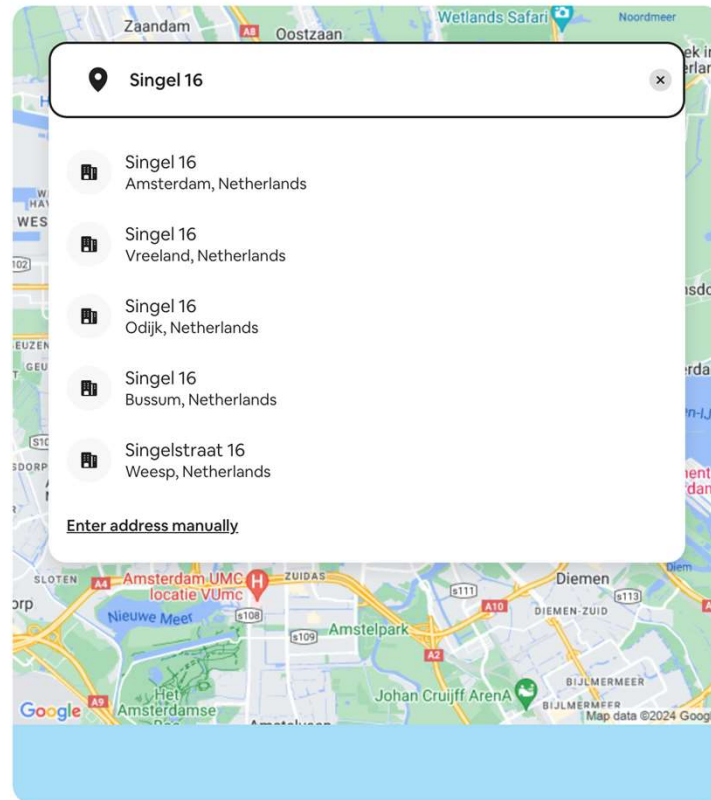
Zaandam A8 Oostzaan Wetlands Safari Noordmeer

Singel 16

×

Singel 16
Amsterdam, Netherlands

Singel 16
Vreeland, Netherlands

Singel 16
Odijk, Netherlands

Singel 16
Bussum, Netherlands

Singelstraat 16
Weesp, Netherlands

Enter address manually

SLOTEN A4 Amsterdam UMC locatie VUmc ZUIDAS Diemen
Nieuwe Meer S108 S111 S113 A10 DIEMEN-ZUID
S109 Amstelpark A2
Het Amsterdamse Bos Johan Cruijff ArenA BIJLMERMEER
Google A9 Map data ©2024 Googl